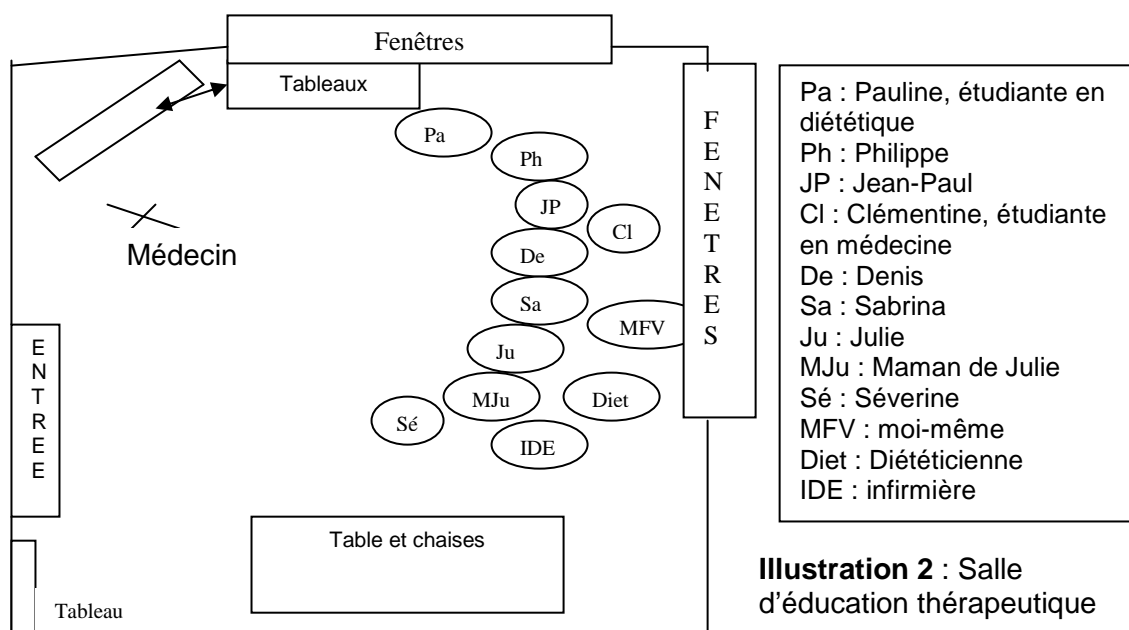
Fenêtres

Tableaux

Médecin

FENETRES

ENTREE

Pa

Ph

JP

Cl

De

Sa

MFV

Ju

MJu

Diet

Sé

IDE

Table et chaises

Tableau

Pa : Pauline, étudiante en diététique
Ph : Philippe
JP : Jean-Paul
Cl : Clémentine, étudiante en médecine
De : Denis
Sa : Sabrina
Ju : Julie
MJu : Maman de Julie
Sé : Séverine
MFV : moi-même
Diet : Diététicienne
IDE : infirmière

**Illustration 2** : Salle d'éducation thérapeutique